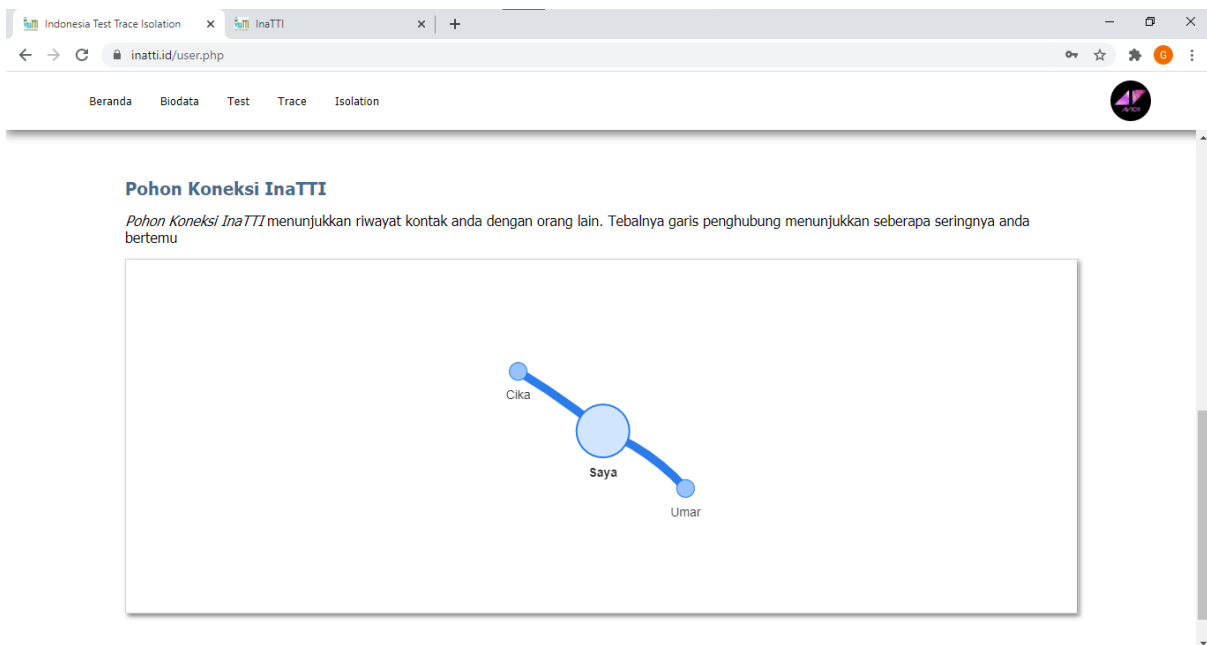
Indonesia Test Trace Isolation
InaTTI
inatti.id/user.php
G

Beranda Biodata Test Trace Isolation

Pohon Koneksi InaTTI

*Pohon Koneksi InaTTI* menunjukkan riwayat kontak anda dengan orang lain. Tebalnya garis penghubung menunjukkan seberapa seringnya anda bertemu

Cika
Saya
Umar